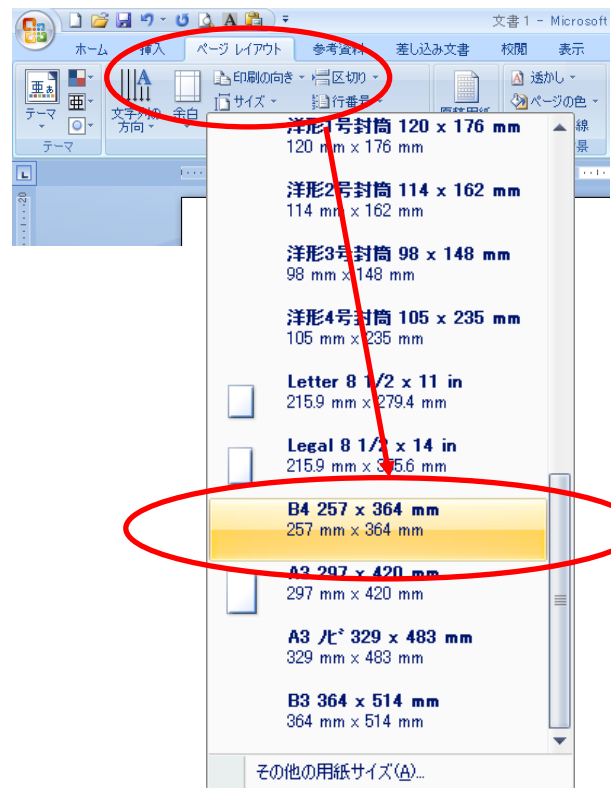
文書 1 - Microsoft

ホーム
挿入
ページ レイアウト
参考資料
差し込み文書
校閲
表示

テーマ
テーマ
文字列の方向
余白
印刷の向き
サイズ
区切り
行番号
原稿用紙
透かし
ページの色
線
景

洋形1号封筒 120 x 176 mm
120 mm x 176 mm

洋形2号封筒 114 x 162 mm
114 mm x 162 mm

洋形3号封筒 98 x 148 mm
98 mm x 148 mm

洋形4号封筒 105 x 235 mm
105 mm x 235 mm

Letter 8 1/2 x 11 in
215.9 mm x 279.4 mm

Legal 8 1/2 x 14 in
215.9 mm x 355.6 mm

B4 257 x 364 mm
257 mm x 364 mm

A3 297 x 420 mm
297 mm x 420 mm

A3 ﾉﾋﾞ 329 x 483 mm
329 mm x 483 mm

B3 364 x 514 mm
364 mm x 514 mm

その他の用紙サイズ(A)...